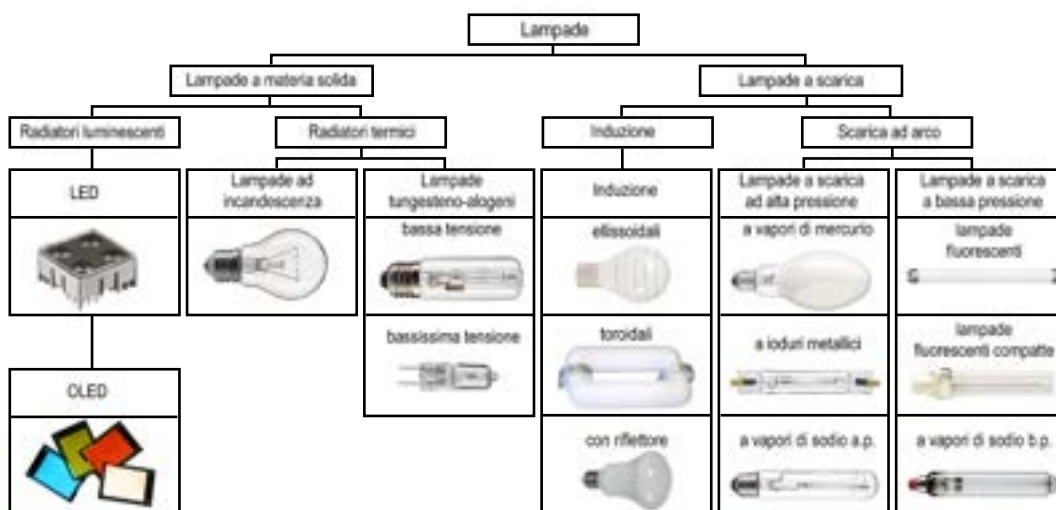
Lampade

Lampade a materia solida

Lampade a scarica

Radiatori luminescenti

Radiatori termici

Induzione

Scarica ad arco

LED

Lampade ad incandescenza

Lampade tungesteno-alogeni

bassa tensione

bassissima tensione

OLED

Induzione

ellissoidali

toroidali

con riflettore

Lampade a scarica ad alta pressione

a vapori di mercurio

a ioduri metallici

a vapori di sodio a.p.

Lampade a scarica a bassa pressione

lampade fluorescenti

lampade fluorescenti compatte

a vapori di sodio b.p.